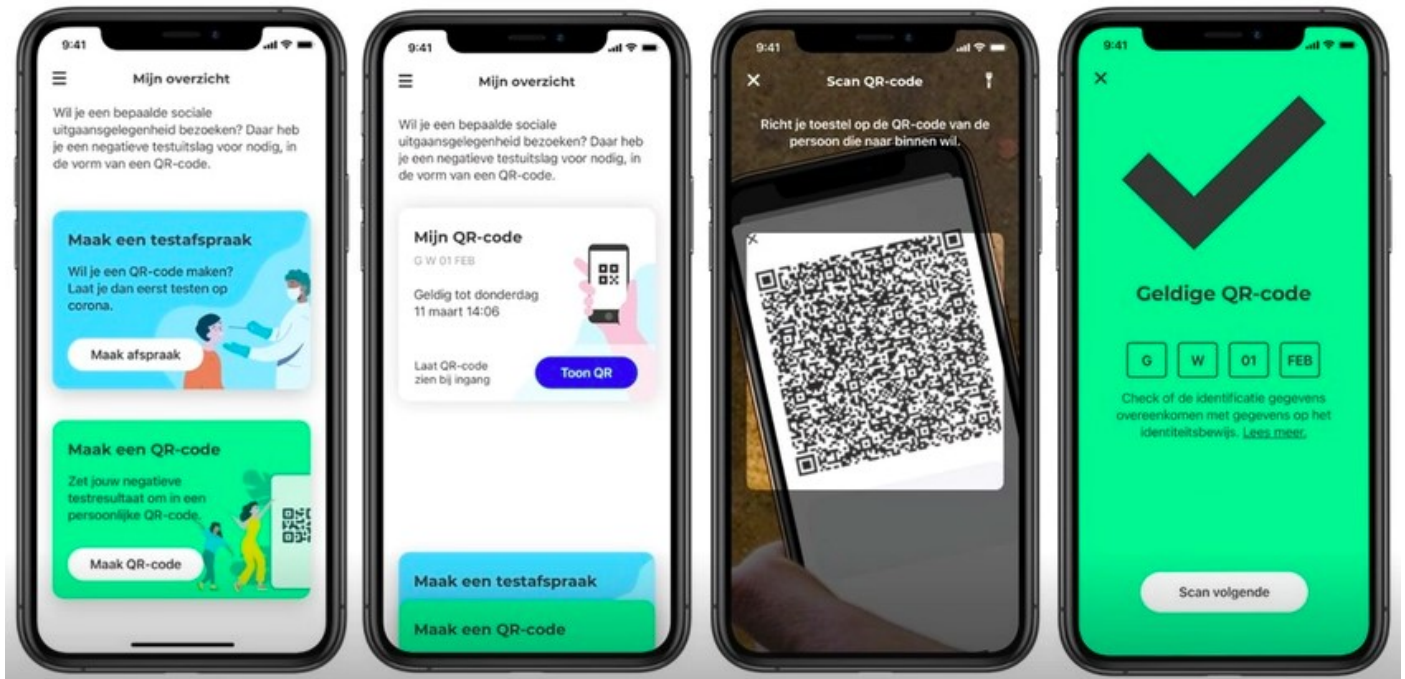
9:41

Mijn overzicht

Wil je een bepaalde sociale uitgaansgelegenheid bezoeken? Daar heb je een negatieve testuitslag voor nodig, in de vorm van een QR-code.

Maak een testafspraak

Wil je een QR-code maken? Laat je dan eerst testen op corona.

Maak afspraak

Maak een QR-code

Zet jouw negatieve testresultaat om in een persoonlijke QR-code.

Maak QR-code

9:41

Mijn overzicht

Wil je een bepaalde sociale uitgaansgelegenheid bezoeken? Daar heb je een negatieve testuitslag voor nodig, in de vorm van een QR-code.

Mijn QR-code

G W 01 FEB

Geldig tot donderdag 11 maart 14:06

Laat QR-code zien bij ingang

Toon QR

Maak een testafspraak

Maak een QR-code

9:41

Scan QR-code

Richt je toestel op de QR-code van de persoon die naar binnen wil.

9:41

Geldige QR-code

G W 01 FEB

Check of de identificatie gegevens overeenkomen met gegevens op het identiteitsbewijs. Lees meer.

Scan volgende